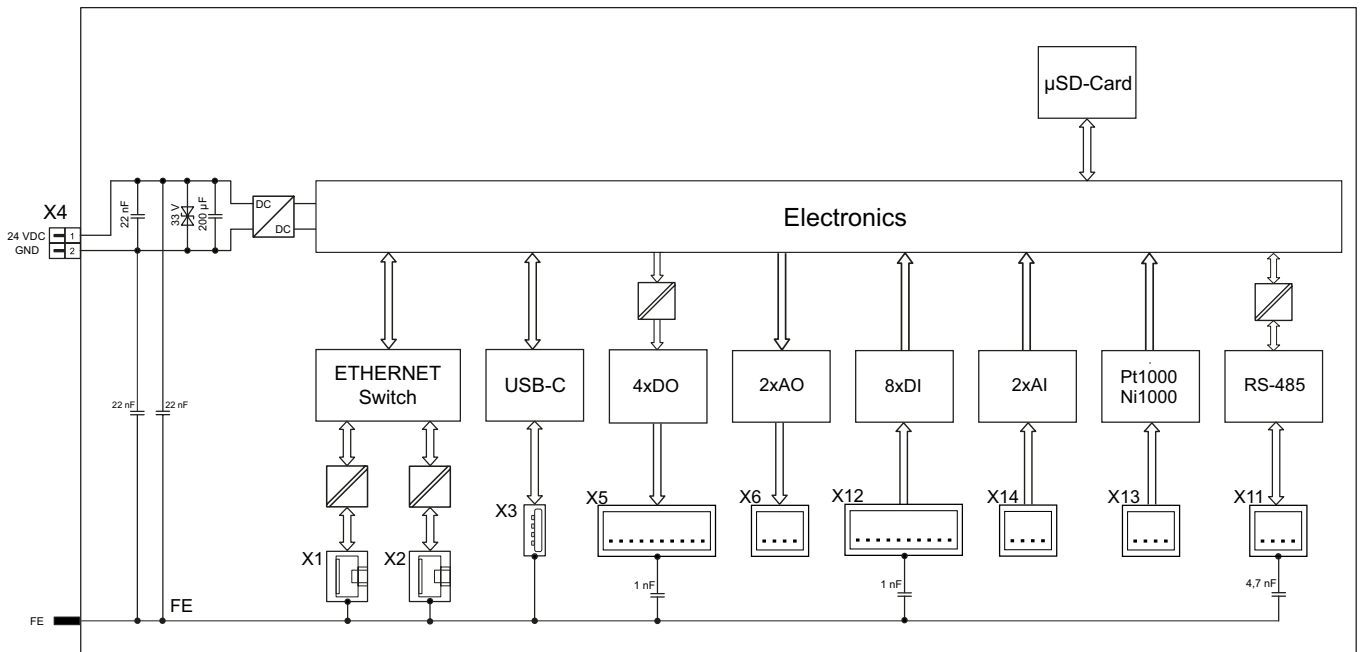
µSD-Card

X4

24 VDC
GND

1
2

22 nF

33 V

200 µF

DC
DC

Electronics

22 nF
22 nF

ETHERNET Switch

USB-C

4xDO

2xAO

8xDI

2xAI

Pt1000 Ni1000

RS-485

X1
X2
X3
X5
X6
X12
X14
X13
X11

1 nF
1 nF
4,7 nF

FE
FE